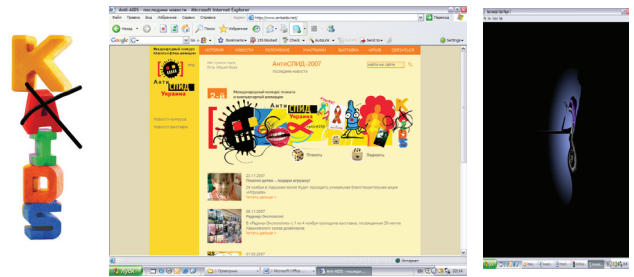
K
I
D
S

Anti-AIDS - последние новости - Microsoft Internet Explorer
Файл Правка Вид Избранное Сервис Справка
Назад
Избранное
Адрес http://www.antiaids.net/
Переход
Google
Bookmarks
Check
AutoLink
Send to
Settings
Международный конкурс плаката и компьютерной анимации
ИСТОРИЯ НОВОСТИ ПОЛОЖЕНИЕ УЧАСТНИКИ ВЫСТАВКА АРХИВ СВЯЗАТЬСЯ
АнтиСПИД-2007
последние новости
найти на сайте
Анти СПИД Украина
Международный конкурс плаката и компьютерной анимации
Анти СПИД Украина
Плакаты
Видеоклипы
Новости конкурса
Новости выставки
22.11.2007
Подарок детям – подарок взрослым!
26 ноября в Киевском музее будет проводиться уникальная благотворительная акция «Игрушка»
Читать дальше »
08.11.2007
Радиоэфир
В «Радио Экспресс» с 5 по 4 ноября проводилась выставка, посвящённая 26-летию Чикагского клуба дизайнеров.
Читать дальше »
01.03.2007
Интернет
Пуск
Проводник
Microsoft Office
Anti-AIDS - последни...